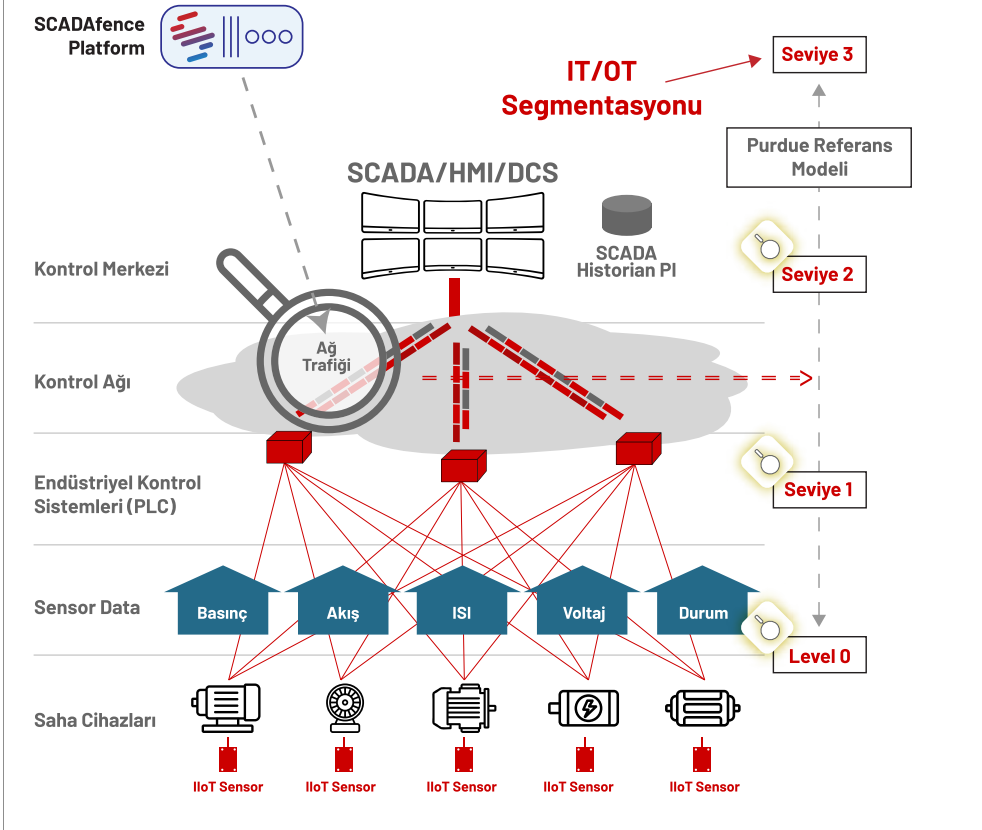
SCADAfence Platform

IT/OT Segmentasyonu

Seviye 3

Purdue Referans Modeli

SCADA/HMI/DCS

SCADA Historian PI

Kontrol Merkezi

Seviye 2

Ağ Trafiği

Kontrol Ağı

Endüstriyel Kontrol Sistemleri (PLC)

Seviye 1

Sensor Data

Basınç

Akış

ISI

Voltaj

Durum

Level 0

Saha Cihazları

IIoT Sensor

IIoT Sensor

IIoT Sensor

IIoT Sensor

IIoT Sensor